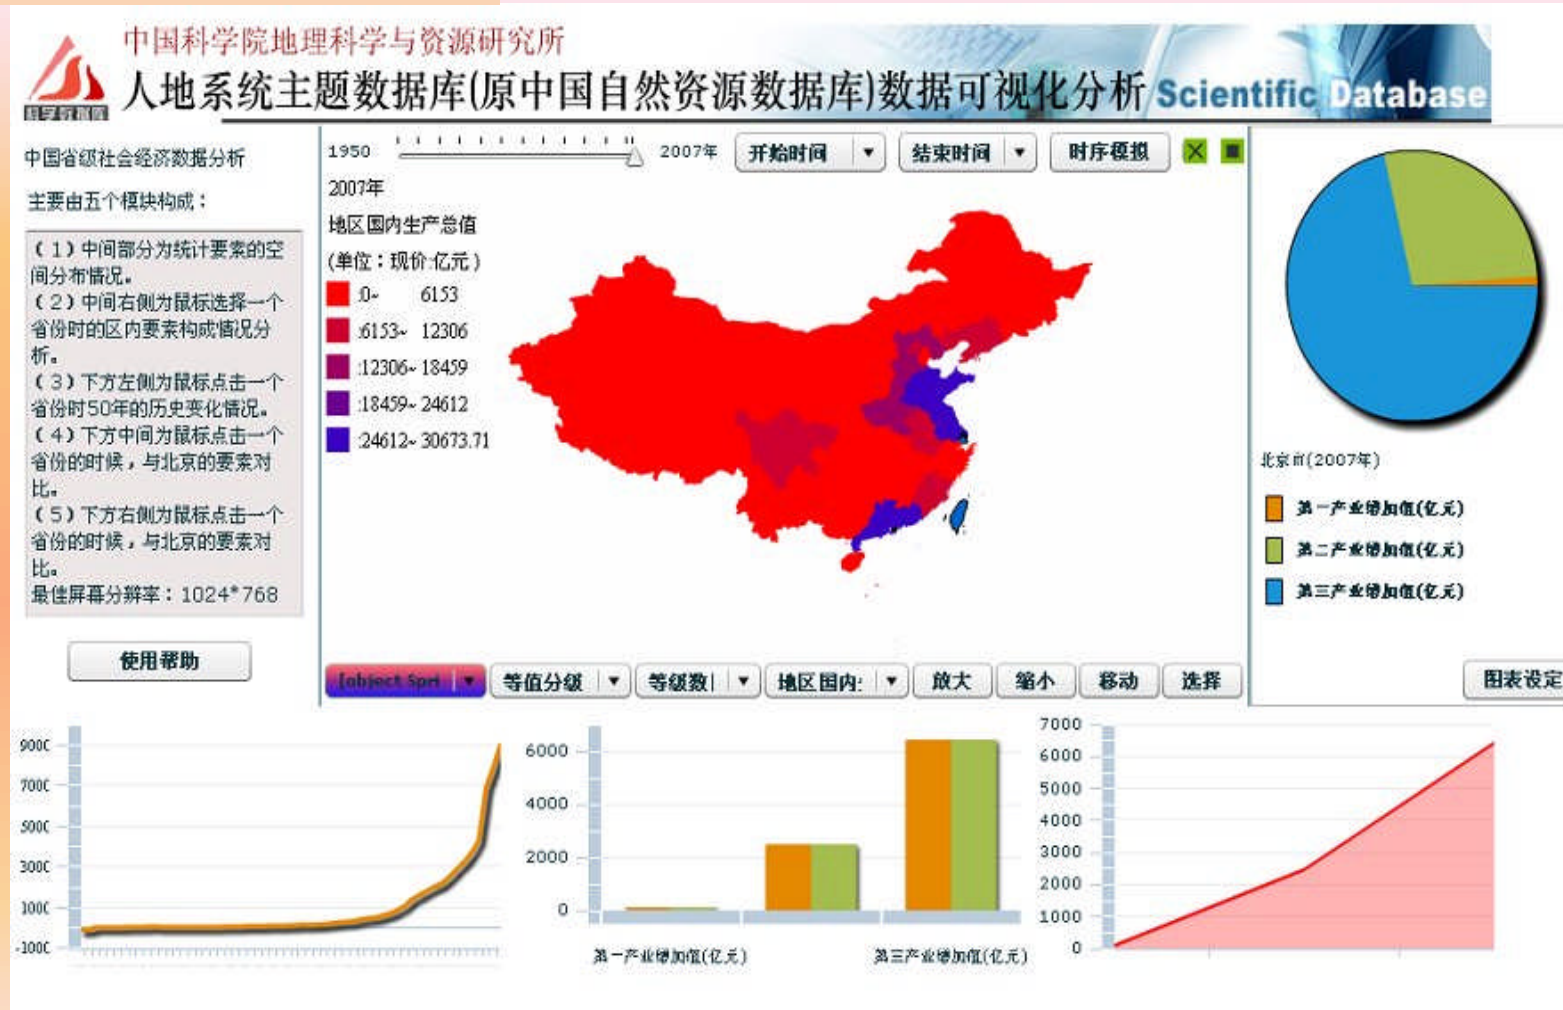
中国科学院地理科学与资源研究所
人地系统主题数据库(原中国自然资源数据库)数据可视化分析 Scientific Database

中国省级社会经济数据分析

主要由五个模块构成：

(1)中间部分为统计要素的空间分布情况。
(2)中间右侧为鼠标选择一个省份时的区内要素构成情况分析。
(3)下方左侧为鼠标点击一个省份时50年的历史变化情况。
(4)下方中间为鼠标点击一个省份的时候，与北京的要素对比。
(5)下方右侧为鼠标点击一个省份的时候，与北京的要素对比。
最佳屏幕分辨率：1024*768

使用帮助

1950 2007年 开始时间 结束时间 时序模拟

2007年
地区国内生产总值
(单位：现价 亿元)

| |
|---|
| 0- 6153 |
| 6153- 12306 |
| 12306- 18459 |
| 18459- 24612 |
| 24612- 30673.71 |

[object Spri 等值分级 等级数 地区国内 放大 缩小 移动 选择

北京市(2007年)
第一产业增加值(亿元)
第二产业增加值(亿元)
第三产业增加值(亿元)

图表设定

900C 700C 500C 300C 100C -100C

6000 4000 2000 0
第一产业增加值(亿元) 第三产业增加值(亿元)

7000 6000 5000 4000 3000 2000 1000 0